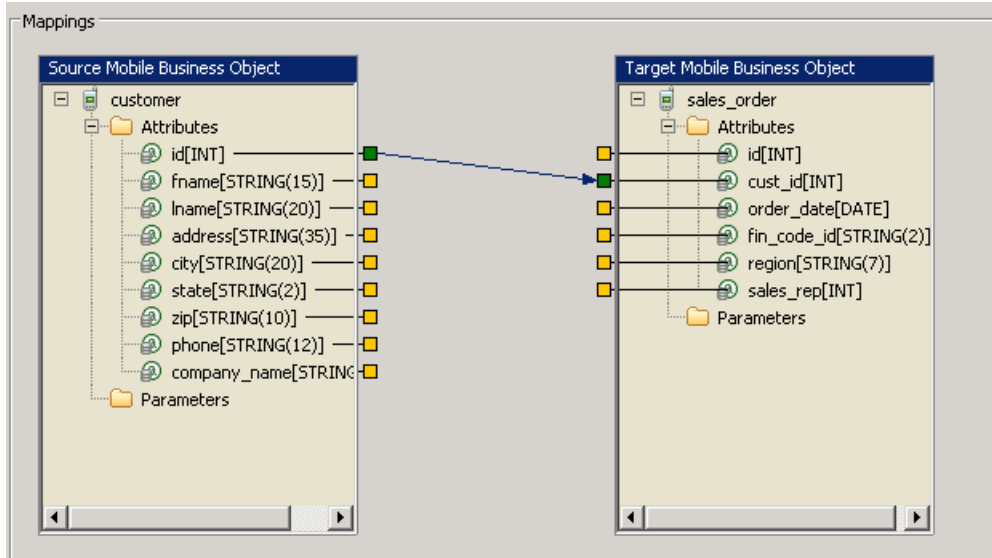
Mappings

Source Mobile Business Object

customer
Attributes
id[INT]
fname[STRING(15)]
lname[STRING(20)]
address[STRING(35)]
city[STRING(20)]
state[STRING(2)]
zip[STRING(10)]
phone[STRING(12)]
company_name[STRINC
Parameters

Target Mobile Business Object

sales_order
Attributes
id[INT]
cust_id[INT]
order_date[DATE]
fin_code_id[STRING(2)]
region[STRING(7)]
sales_rep[INT]
Parameters